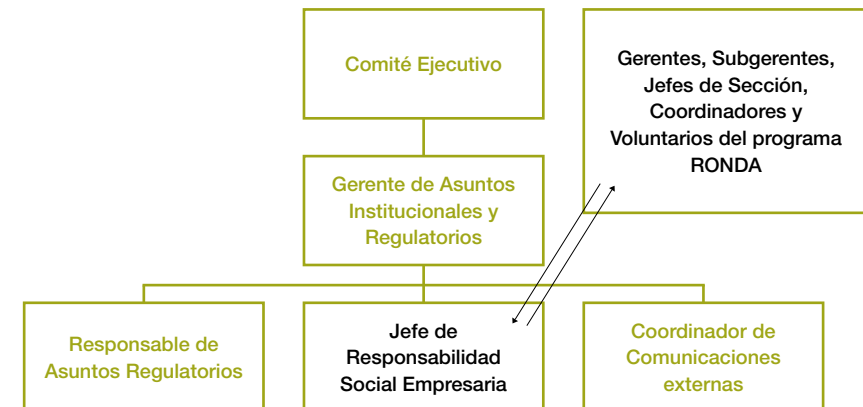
Comité Ejecutivo

Gerentes, Subgerentes, Jefes de Sección, Coordinadores y Voluntarios del programa RONDA

Gerente de Asuntos Institucionales y Regulatorios

Responsable de Asuntos Regulatorios

Jefe de Responsabilidad Social Empresaria

Coordinador de Comunicaciones externas